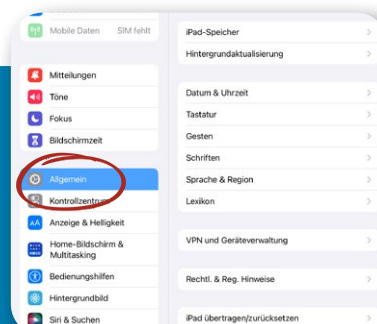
Mobile Daten SIM fehlt

Mitteilungen
Töne
Fokus
Bildschirmzeit

Allgemein
Kontrollzentrum
Anzeige & Helligkeit
Home-Bildschirm & Multitasking
Bedienungshilfen
Hintergrundbild
Siri & Suchen

iPad-Speicher
Hintergrundaktualisierung

Datum & Uhrzeit
Tastatur
Gesten
Schriften
Sprache & Region
Lexikon

VPN und Geräteverwaltung

Rechtl. & Reg. Hinweise

iPad übertragen/zurücksetzen